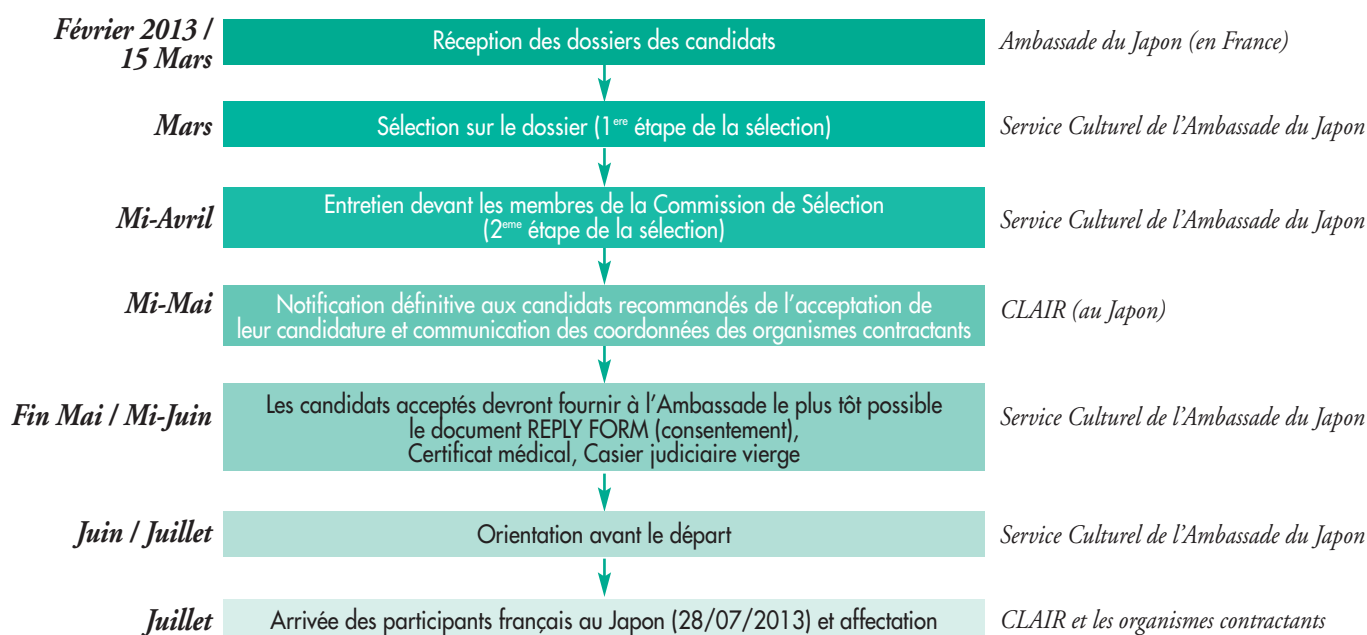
Février 2013 / 15 Mars
Réception des dossiers des candidats
Ambassade du Japon (en France)

Mars
Sélection sur le dossier (1$^{ere}$ étape de la sélection)
Service Culturel de l'Ambassade du Japon

Mi-Avril
Entretien devant les membres de la Commission de Sélection (2$^{eme}$ étape de la sélection)
Service Culturel de l'Ambassade du Japon

Mi-Mai
Notification définitive aux candidats recommandés de l'acceptation de leur candidature et communication des coordonnées des organismes contractants
CLAIR (au Japon)

Fin Mai / Mi-Juin
Les candidats acceptés devront fournir à l'Ambassade le plus tôt possible le document REPLY FORM (consentement), Certificat médical, Casier judiciaire vierge
Service Culturel de l'Ambassade du Japon

Juin / Juillet
Orientation avant le départ
Service Culturel de l'Ambassade du Japon

Juillet
Arrivée des participants français au Japon (28/07/2013) et affectation
CLAIR et les organismes contractants